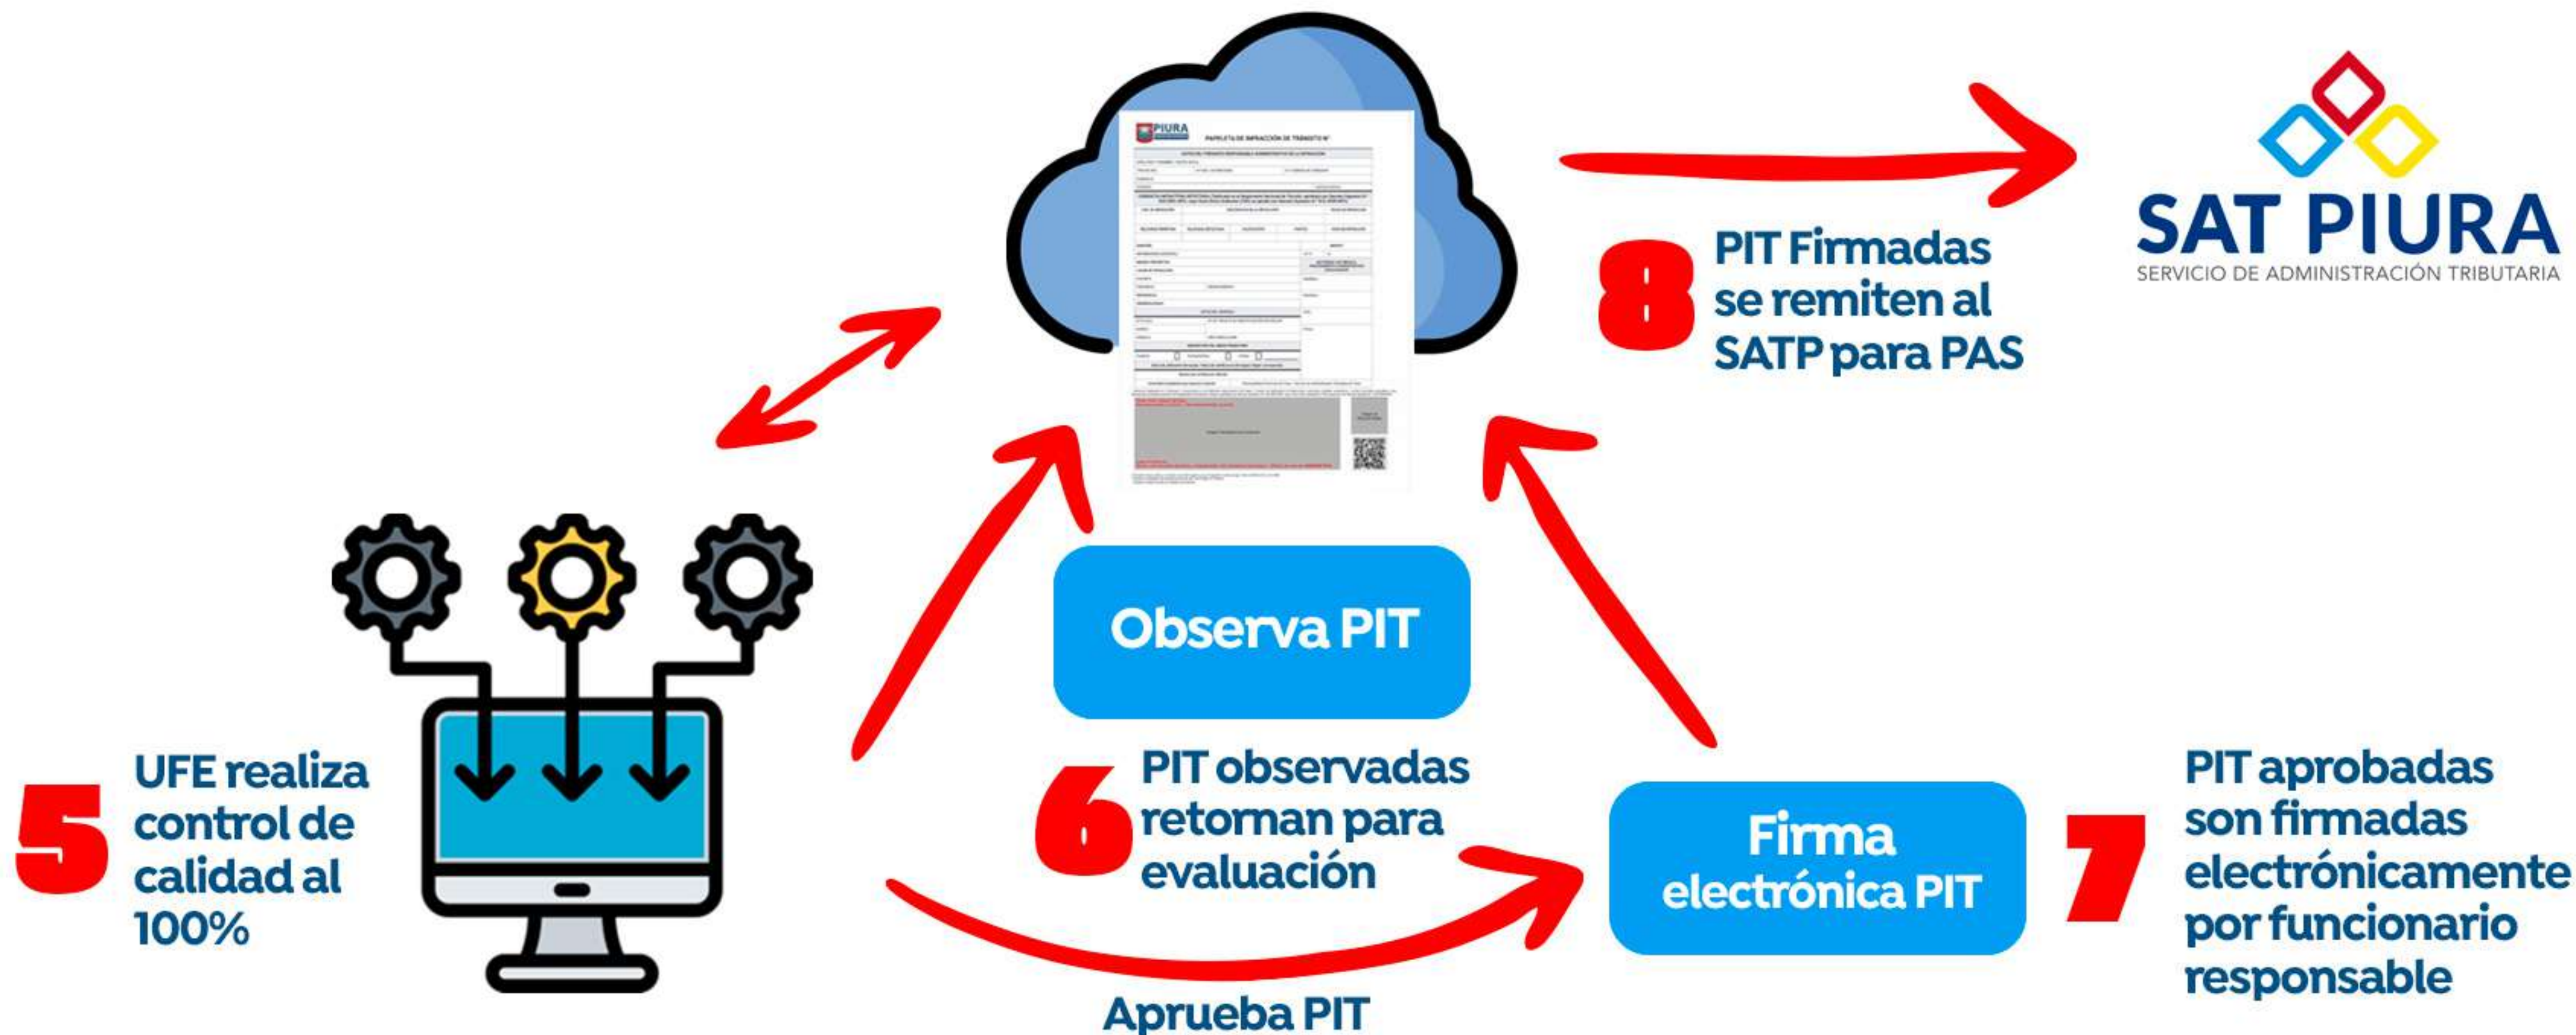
PIURA
PAPELETA DE INFRACCIÓN DE TRÁNSITO N°

8 PIT Firmadas se remiten al SATP para PAS

SAT PIURA
SERVICIO DE ADMINISTRACIÓN TRIBUTARIA

Observa PIT

5 UFE realiza control de calidad al 100%

6 PIT observadas retoman para evaluación

Firma electrónica PIT

7 PIT aprobadas son firmadas electrónicamente por funcionario responsable

Aprueba PIT